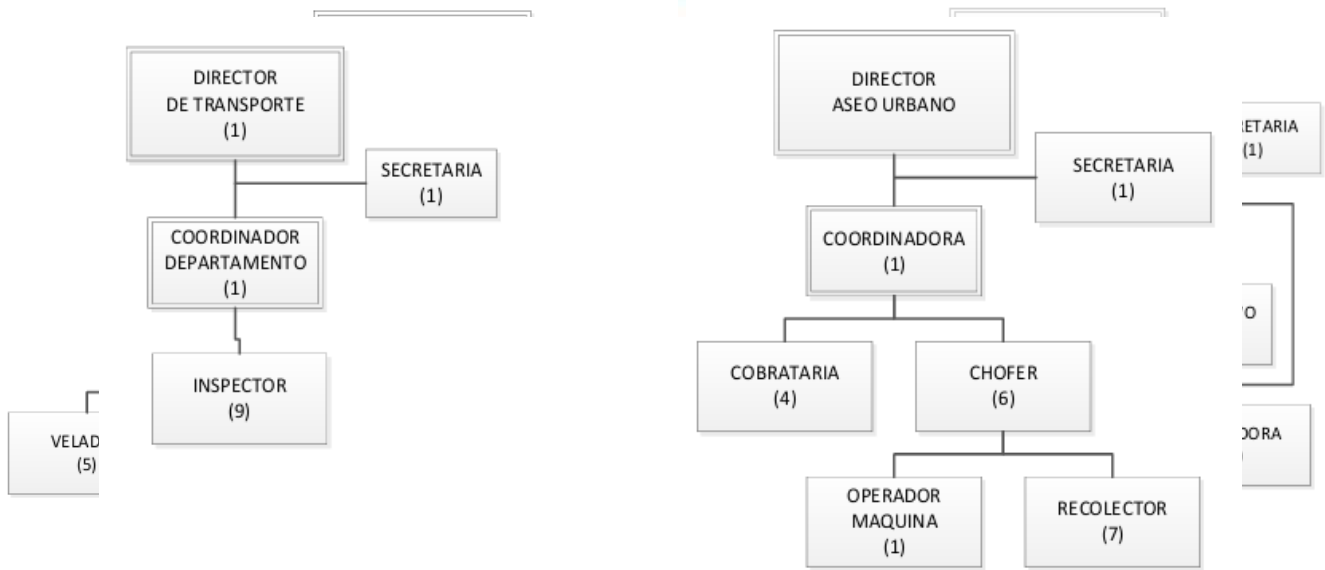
DIRECTOR DE TRANSPORTE (1)

SECRETARIA (1)

COORDINADOR DEPARTAMENTO (1)

INSPECTOR (9)

VELAD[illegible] (5)

DIRECTOR ASEO URBANO

SECRETARIA (1)

COORDINADORA (1)

COBRATARIA (4)

CHOFER (6)

OPERADOR MAQUINA (1)

RECOLECTOR (7)

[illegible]RETARIA (1)

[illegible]O

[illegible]DORA